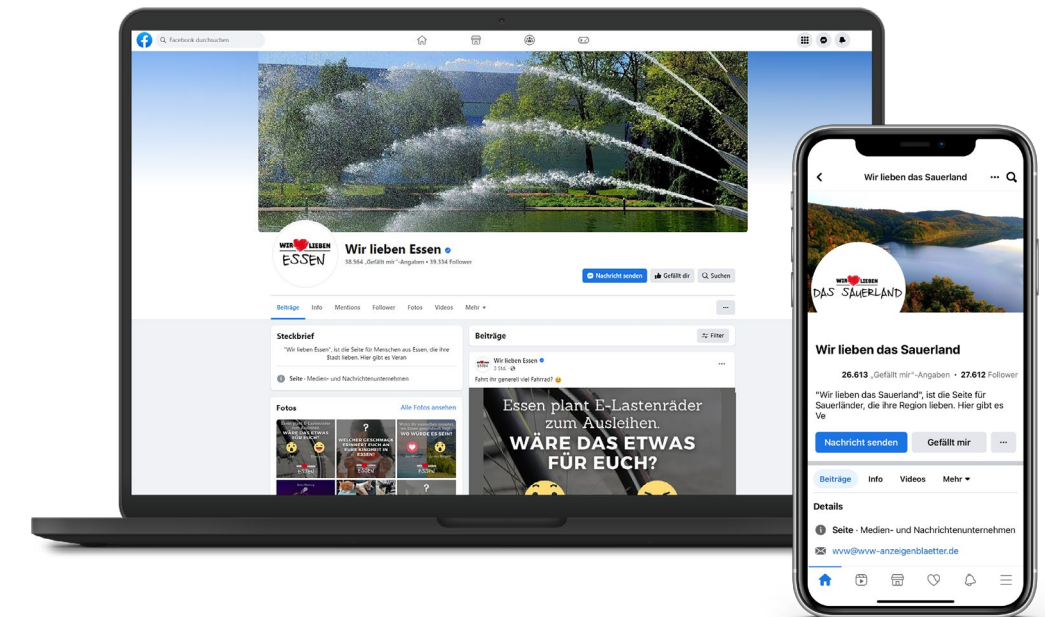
Facebook durchsuchen

WIR LIEBEN ESSEN

Wir lieben Essen

38.564 „Gefällt mir"-Angaben • 39.334 Follower

Nachricht senden | Gefällt dir | Suchen

Beiträge | Info | Mentions | Follower | Fotos | Videos | Mehr ▾

Steckbrief

"Wir lieben Essen", ist die Seite für Menschen aus Essen, die ihre Stadt lieben. Hier gibt es Veran

Seite · Medien- und Nachrichtenunternehmen

Fotos | Alle Fotos ansehen

WÄRE DAS ETWAS FÜR EUCH?

WELCHER GESCHMACK ERINNERT EUCH AN EURE KINDHEIT IN ESSEN?

WO WÜRDE ES SEIN?

Beiträge | Filter

Wir lieben Essen

3 Std.

Fahrt ihr generell viel Fahrrad?

Essen plant E-Lastenräder zum Ausleihen.

WÄRE DAS ETWAS FÜR EUCH?

Wir lieben das Sauerland

WIR LIEBEN DAS SAUERLAND

Wir lieben das Sauerland

26.613 „Gefällt mir"-Angaben • 27.612 Follower

"Wir lieben das Sauerland", ist die Seite für Sauerländer, die ihre Region lieben. Hier gibt es Ve

Nachricht senden | Gefällt mir | ···

Beiträge | Info | Videos | Mehr ▾

Details

Seite · Medien- und Nachrichtenunternehmen

wvw@wvw-anzeigenblaetter.de